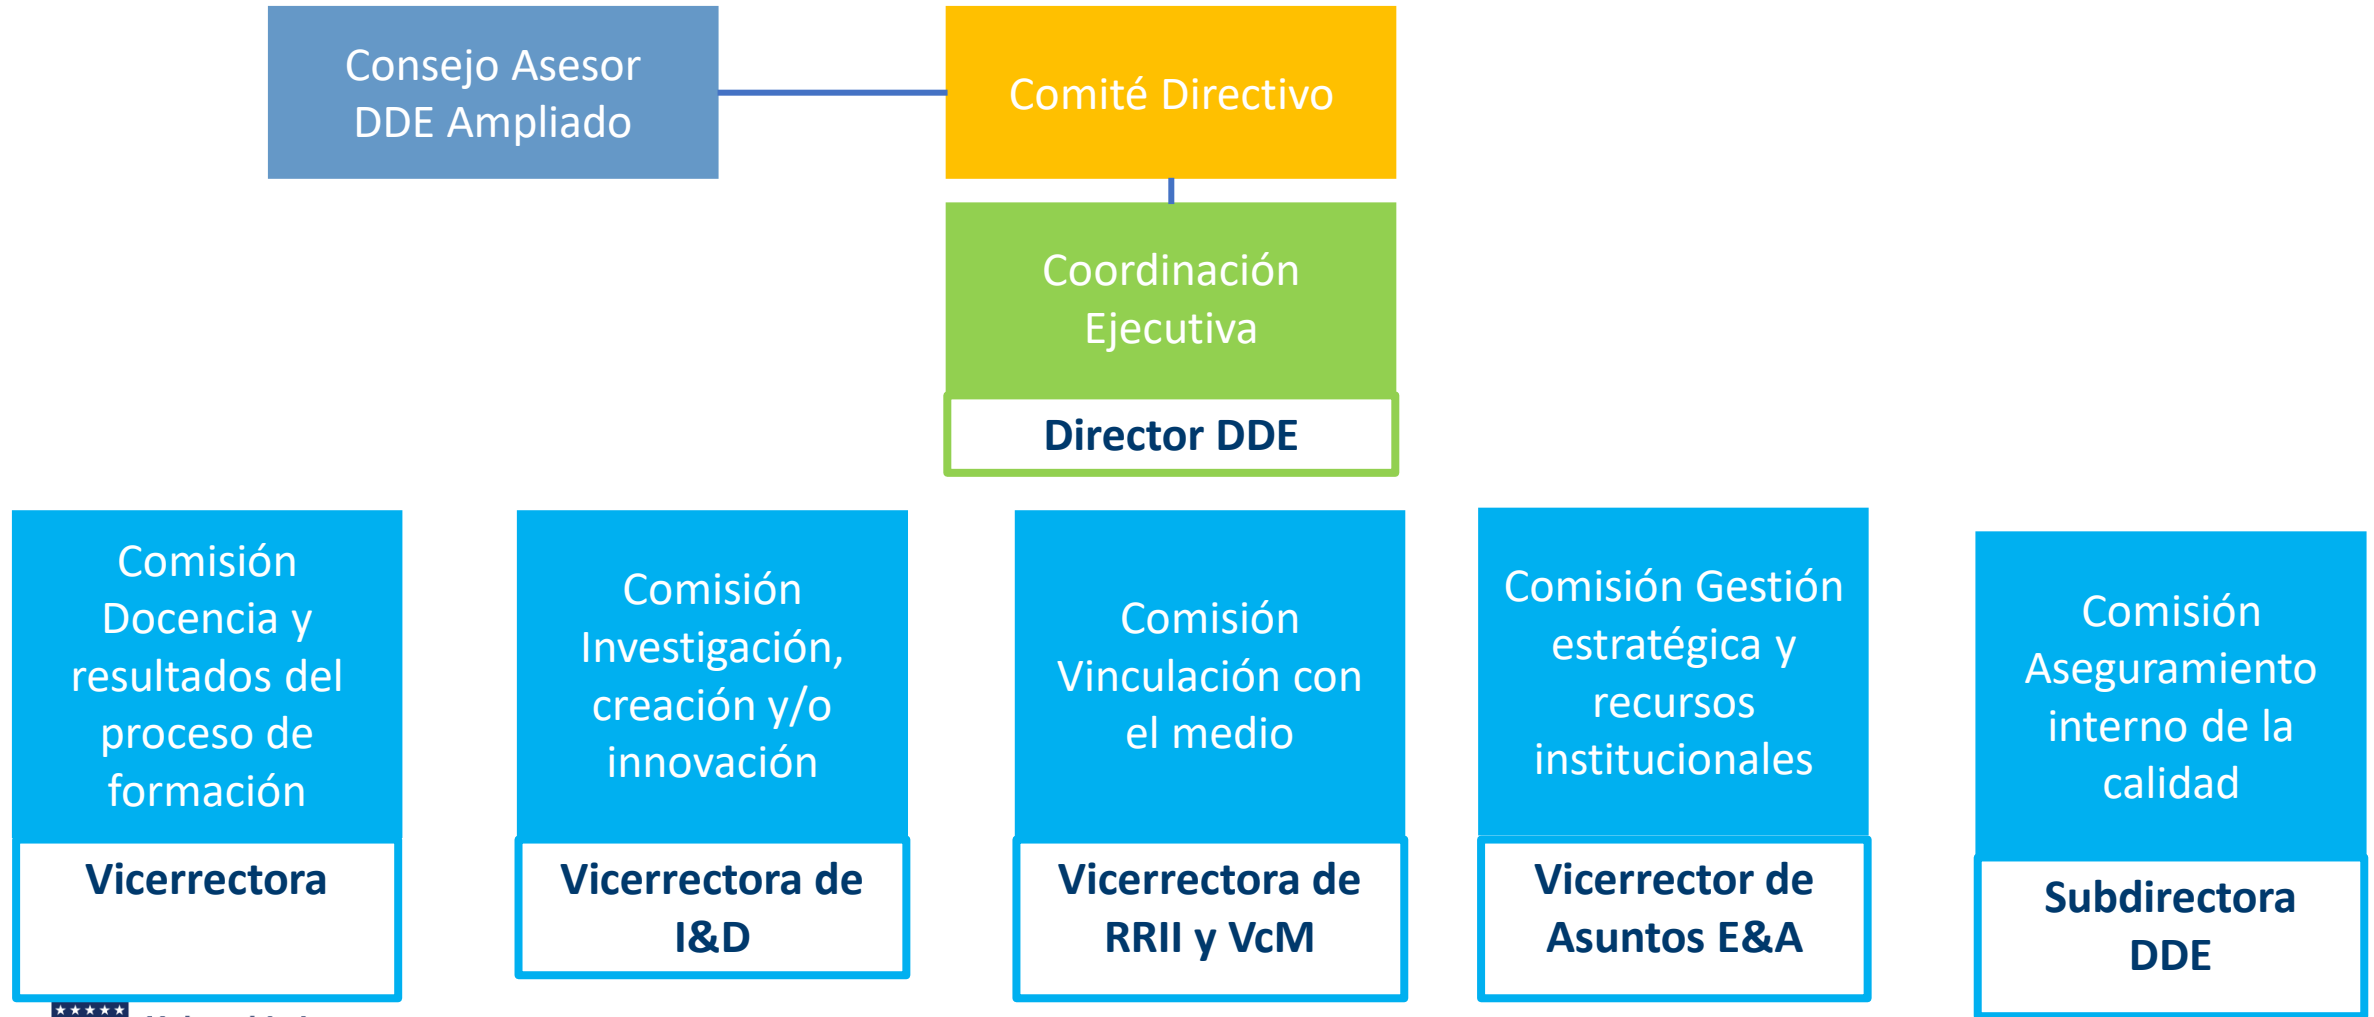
Consejo Asesor DDE Ampliado

Comité Directivo

Coordinación Ejecutiva

Director DDE

Comisión Docencia y resultados del proceso de formación

Vicerrectora

Comisión Investigación, creación y/o innovación

Vicerrectora de I&D

Comisión Vinculación con el medio

Vicerrectora de RRII y VcM

Comisión Gestión estratégica y recursos institucionales

Vicerrector de Asuntos E&A

Comisión Aseguramiento interno de la calidad

Subdirectora DDE

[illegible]